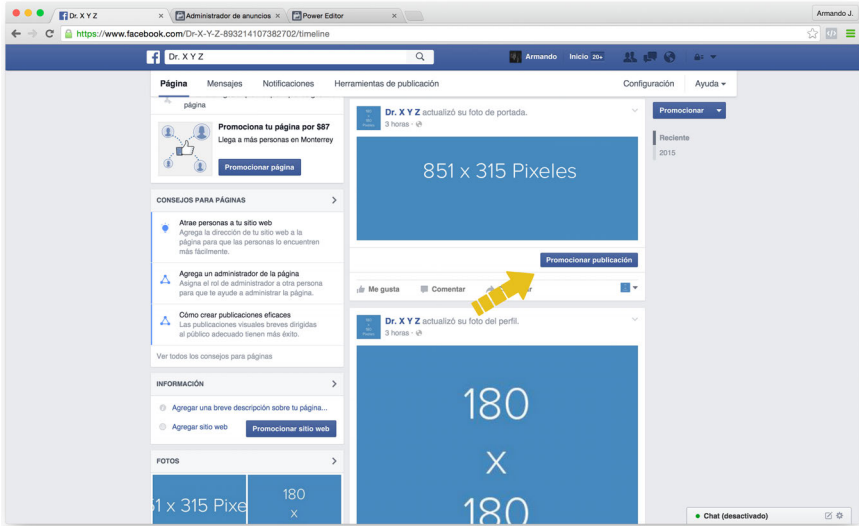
Dr. X Y Z × Administrador de anuncios × Power Editor ×

Armando J.

https://www.facebook.com/Dr-X-Y-Z-893214107382702/timeline

Dr. X Y Z

Armando Inicio 20+

Página Mensajes Notificaciones Herramientas de publicación Configuración Ayuda

página

Promociona tu página por $87
Llega a más personas en Monterrey

Promocionar página

CONSEJOS PARA PÁGINAS

Atrae personas a tu sitio web
Agrega la dirección de tu sitio web a la página para que las personas lo encuentren más fácilmente.

Agrega un administrador de la página
Asigna el rol de administrador a otra persona para que te ayude a administrar la página.

Cómo crear publicaciones eficaces
Las publicaciones visuales breves dirigidas al público adecuado tienen más éxito.

Ver todos los consejos para páginas

INFORMACIÓN

Agregar una breve descripción sobre tu página...

Agregar sitio web Promocionar sitio web

FOTOS

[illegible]1 x 315 Pixe

180
x

Dr. X Y Z actualizó su foto de portada.
3 horas ·

851 x 315 Pixeles

Promocionar publicación

Me gusta Comentar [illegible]r

Dr. X Y Z actualizó su foto del perfil.
3 horas ·

180
x
180

Promocionar

Reciente
2015

Chat (desactivado)